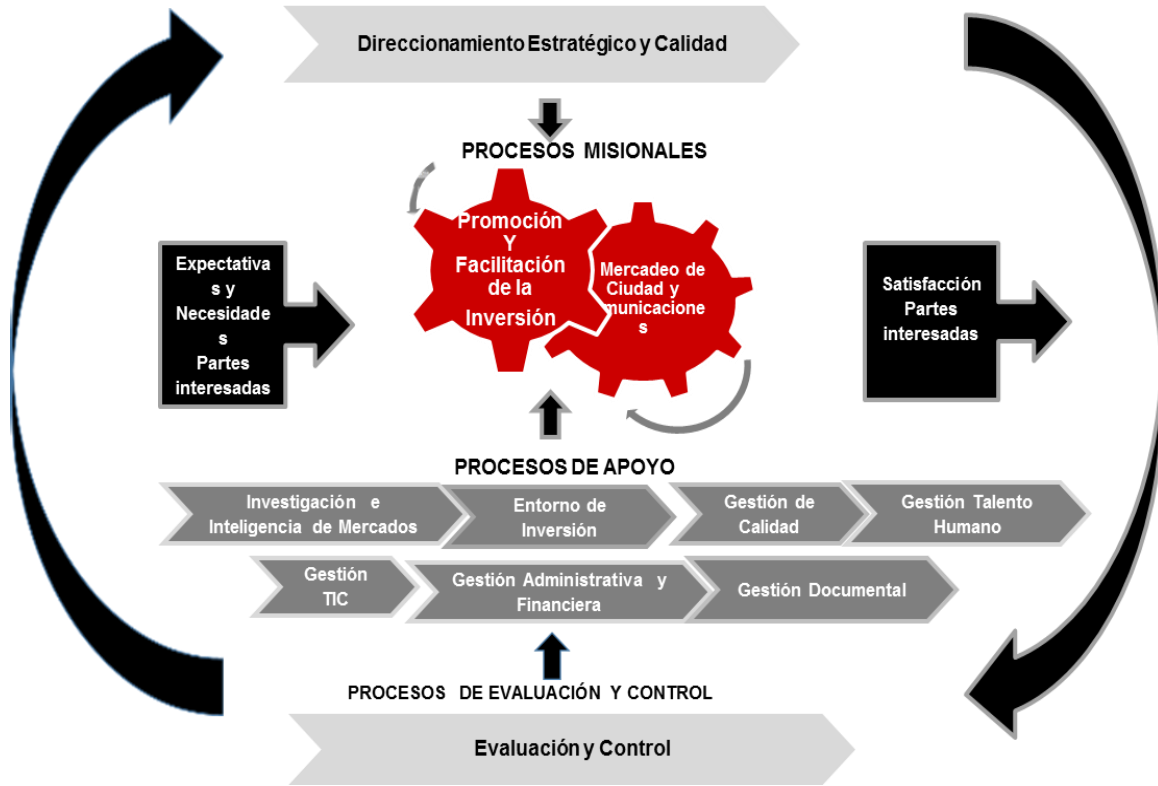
Direccionamiento Estratégico y Calidad

PROCESOS MISIONALES

Expectativas y Necesidades Partes interesadas

Promoción Y Facilitación de la Inversión

Mercadeo de Ciudad y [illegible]municaciones

Satisfacción Partes interesadas

PROCESOS DE APOYO

Investigación e Inteligencia de Mercados

Entorno de Inversión

Gestión de Calidad

Gestión Talento Humano

Gestión TIC

Gestión Administrativa y Financiera

Gestión Documental

PROCESOS DE EVALUACIÓN Y CONTROL

Evaluación y Control